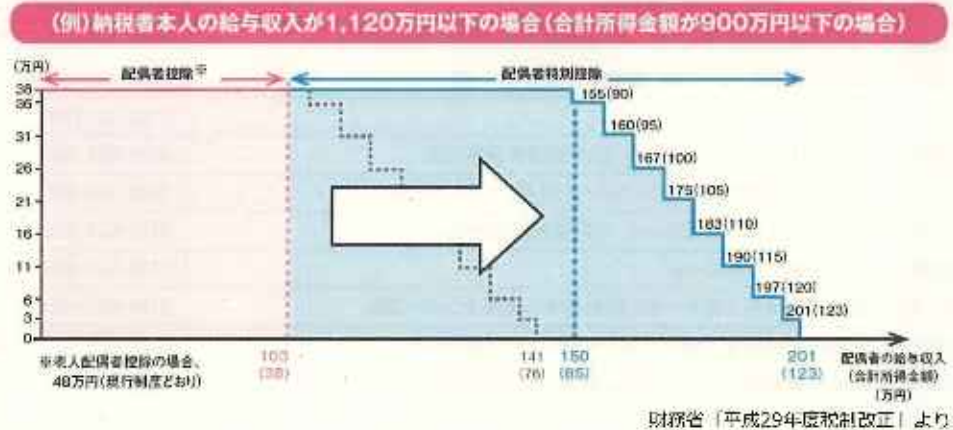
(例)納税者本人の給与収入が1,120万円以下の場合(合計所得金額が900万円以下の場合)

(万円)

配偶者控除※

配偶者特別控除

38
36
31
26
21
16
11
6
3
0

155(90)
160(95)
167(100)
175(105)
183(110)
190(115)
197(120)
201(123)

※老人配偶者控除の場合、48万円(現行制度どおり)

103
(38)

141
(76)

150
(85)

201
(123)

配偶者の給与収入
(合計所得金額)
(万円)

財務省「平成29年度税制改正」より